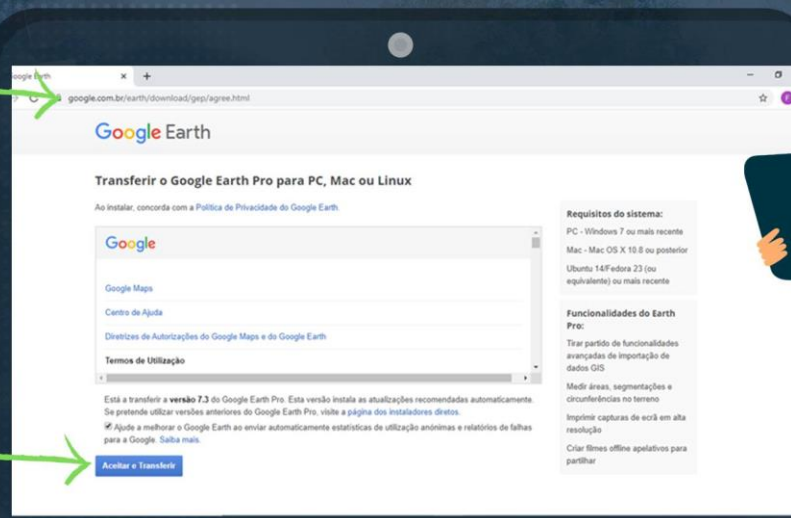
oogle Earth
google.com.br/earth/download/gep/agree.html

Google Earth

Transferir o Google Earth Pro para PC, Mac ou Linux

Ao instalar, concorda com a Política de Privacidade do Google Earth.

Google

Google Maps

Centro de Ajuda

Diretrizes de Autorizações do Google Maps e do Google Earth

Termos de Utilização

Está a transferir a versão 7.3 do Google Earth Pro. Esta versão instala as atualizações recomendadas automaticamente. Se pretende utilizar versões anteriores do Google Earth Pro, visite a página dos instaladores diretos.

Ajude a melhorar o Google Earth ao enviar automaticamente estatísticas de utilização anónimas e relatórios de falhas para a Google. Saiba mais.

Aceitar e Transferir

Requisitos do sistema:

PC - Windows 7 ou mais recente

Mac - Mac OS X 10.8 ou posterior

Ubuntu 14/Fedora 23 (ou equivalente) ou mais recente

Funcionalidades do Earth Pro:

Tirar partido de funcionalidades avançadas de importação de dados GIS

Medir áreas, segmentações e circunferências no terreno

Imprimir capturas de ecrã em alta resolução

Criar filmes offline apelativos para partilhar